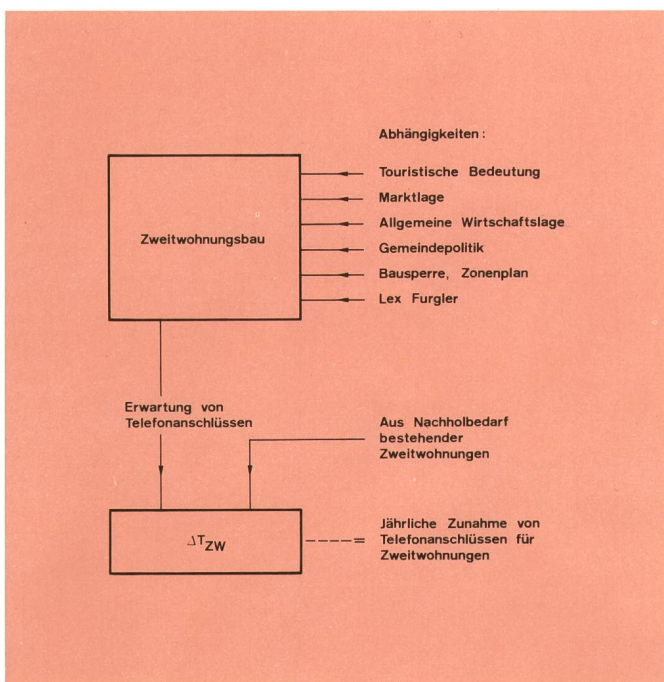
Abhängigkeiten:

Zweitwohnungsbau

Touristische Bedeutung

Marktlage

Allgemeine Wirtschaftslage

Gemeindepolitik

Bausperre, Zonenplan

Lex Furgler

Erwartung von Telefonanschlüssen

Aus Nachholbedarf bestehender Zweitwohnungen

$\Delta T_{ZW}$

----= Jährliche Zunahme von Telefonanschlüssen für Zweitwohnungen